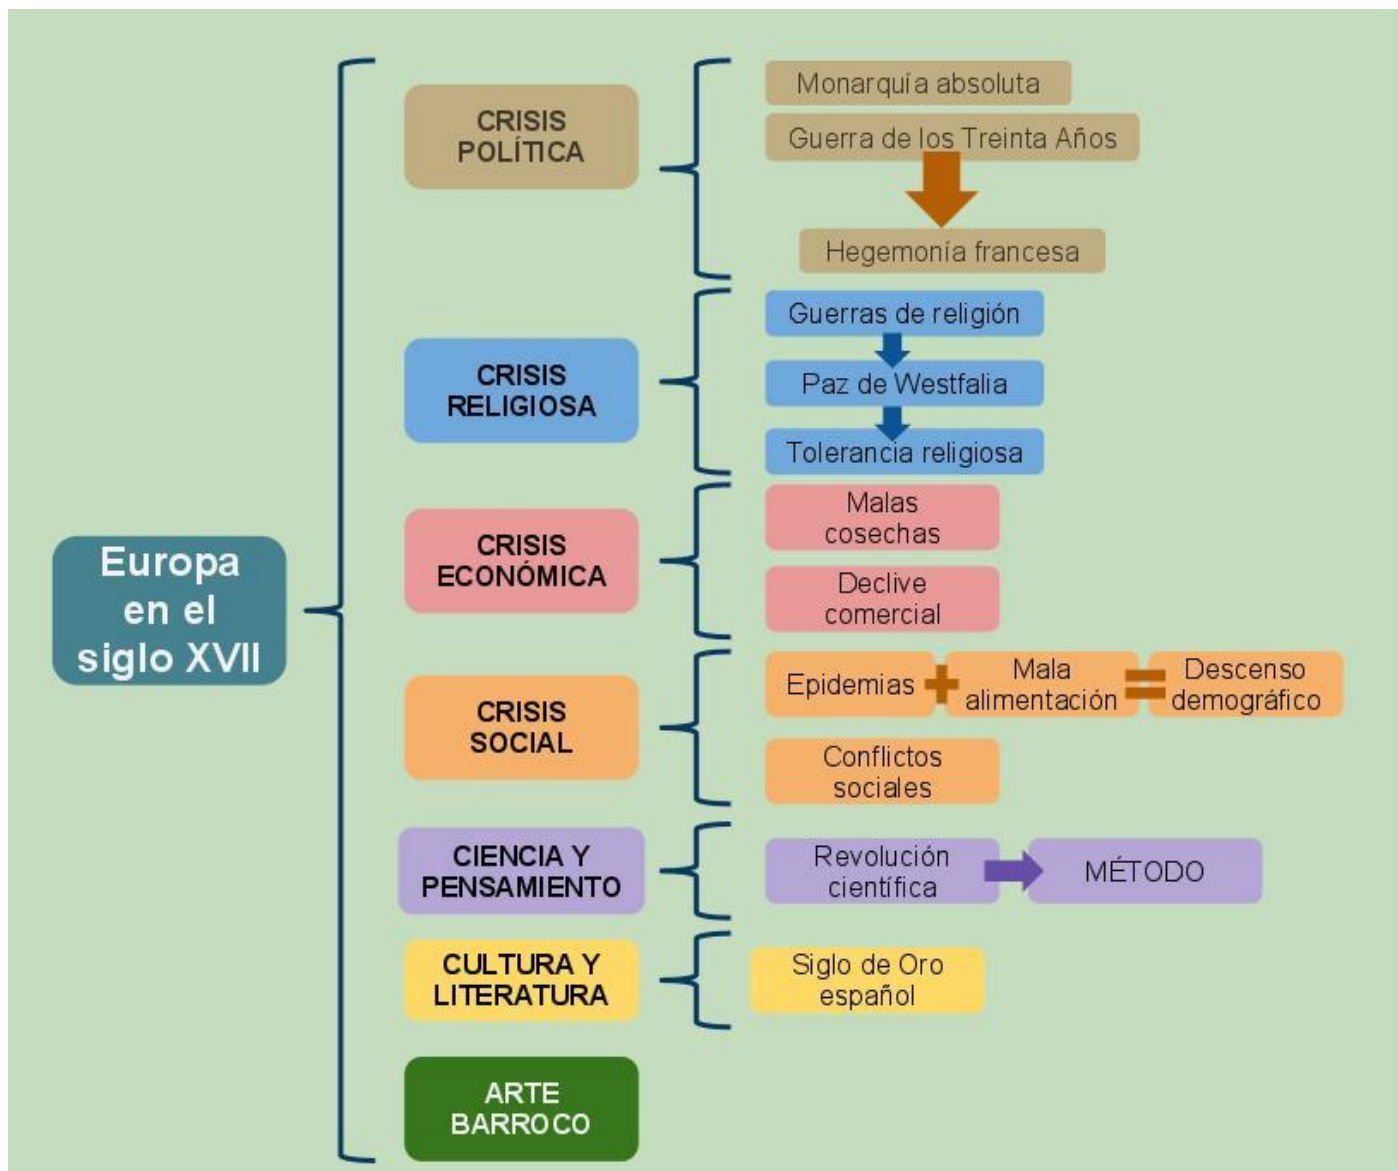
Europa en el siglo XVII

CRISIS POLÍTICA

Monarquía absoluta

Guerra de los Treinta Años

Hegemonía francesa

CRISIS RELIGIOSA

Guerras de religión

Paz de Westfalia

Tolerancia religiosa

CRISIS ECONÓMICA

Malas cosechas

Declive comercial

CRISIS SOCIAL

Epidemias + Mala alimentación = Descenso demográfico

Conflictos sociales

CIENCIA Y PENSAMIENTO

Revolución científica

MÉTODO

CULTURA Y LITERATURA

Siglo de Oro español

ARTE BARROCO